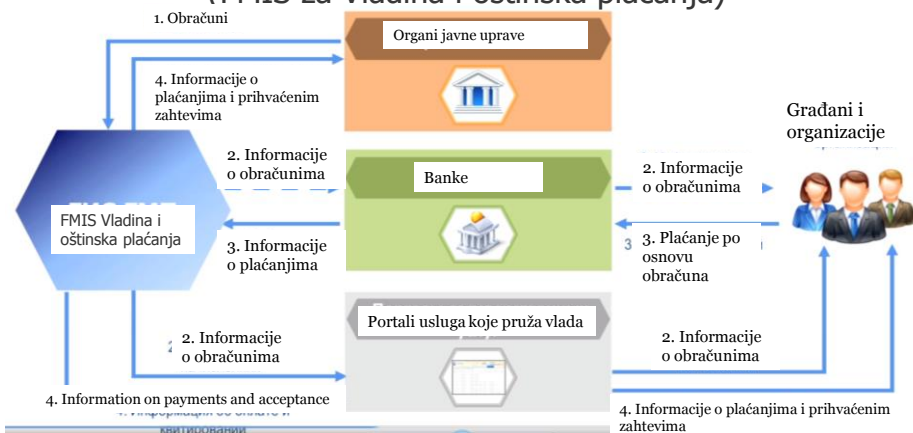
(FMIS za Vladina i Opštinska plaćanja)

1. Obračuni

Organi javne uprave

4. Informacije o plaćanjima i prihvaćenim zahtevima

Građani i organizacije

2. Informacije o obračunima

Banke

2. Informacije o obračunima

FMIS Vladina i oštinska plaćanja

3. Informacije o plaćanjima

3. Plaćanje po osnovu obračuna

2. Informacije o obračunima

Portali usluga koje pruža vlada

2. Informacije o obračunima

4. Information on payments and acceptance

4. Информация об оплате и квитировании

4. Informacije o plaćanjima i prihvaćenim zahtevima